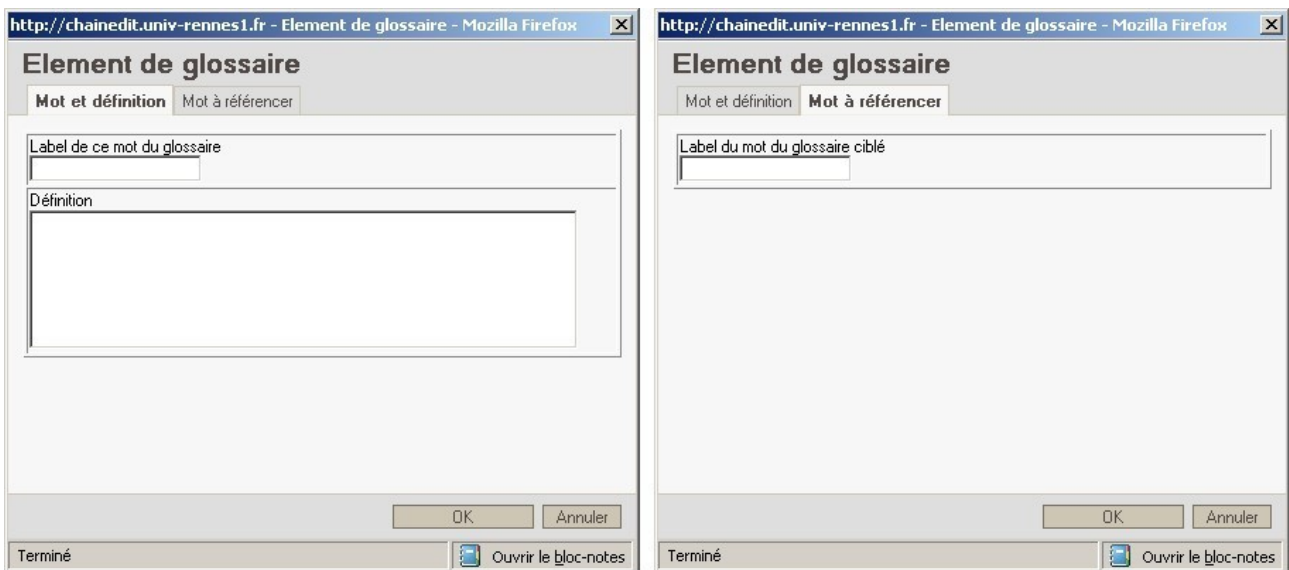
http://chainedit.univ-rennes1.fr - Element de glossaire - Mozilla Firefox

Element de glossaire

Mot et définition | Mot à référencer

Label de ce mot du glossaire

Définition

OK | Annuler

Terminé

Ouvrir le bloc-notes

http://chainedit.univ-rennes1.fr - Element de glossaire - Mozilla Firefox

Element de glossaire

Mot et définition | Mot à référencer

Label du mot du glossaire ciblé

OK | Annuler

Terminé

Ouvrir le bloc-notes